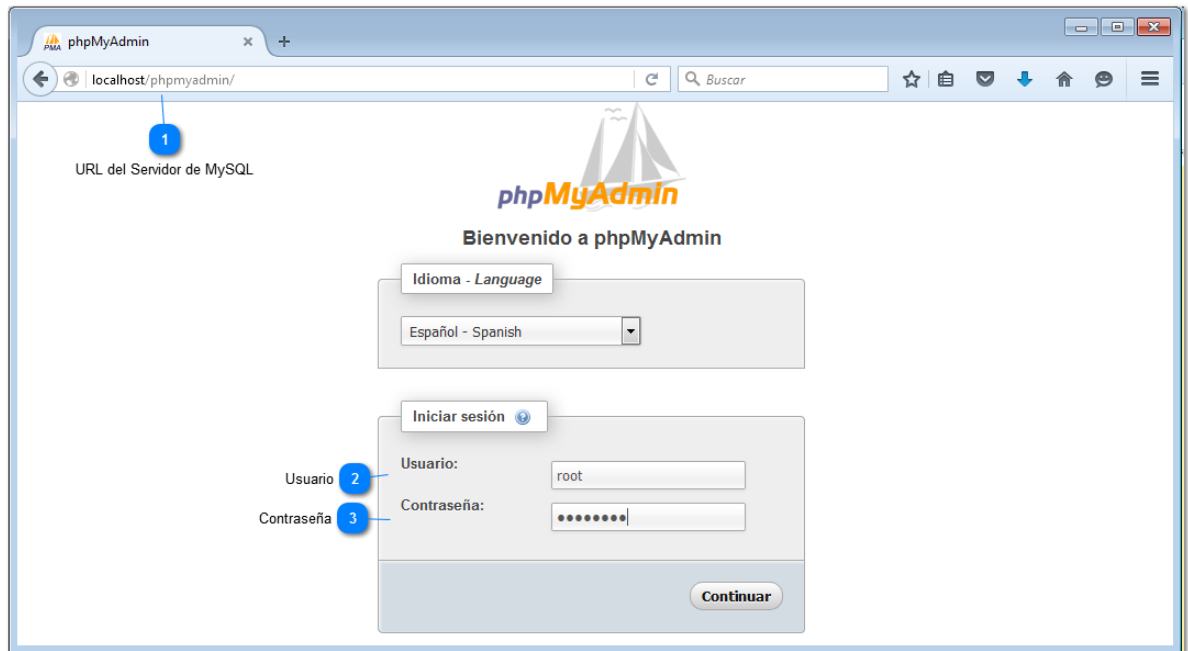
PMA phpMyAdmin ×

+

localhost/phpmyadmin/

Buscar

1

URL del Servidor de MySQL

phpMyAdmin

Bienvenido a phpMyAdmin

Idioma - *Language*

Español - Spanish

Iniciar sesión

Usuario 2

Usuario:

root

Contraseña 3

Contraseña:

••••••••

Continuar